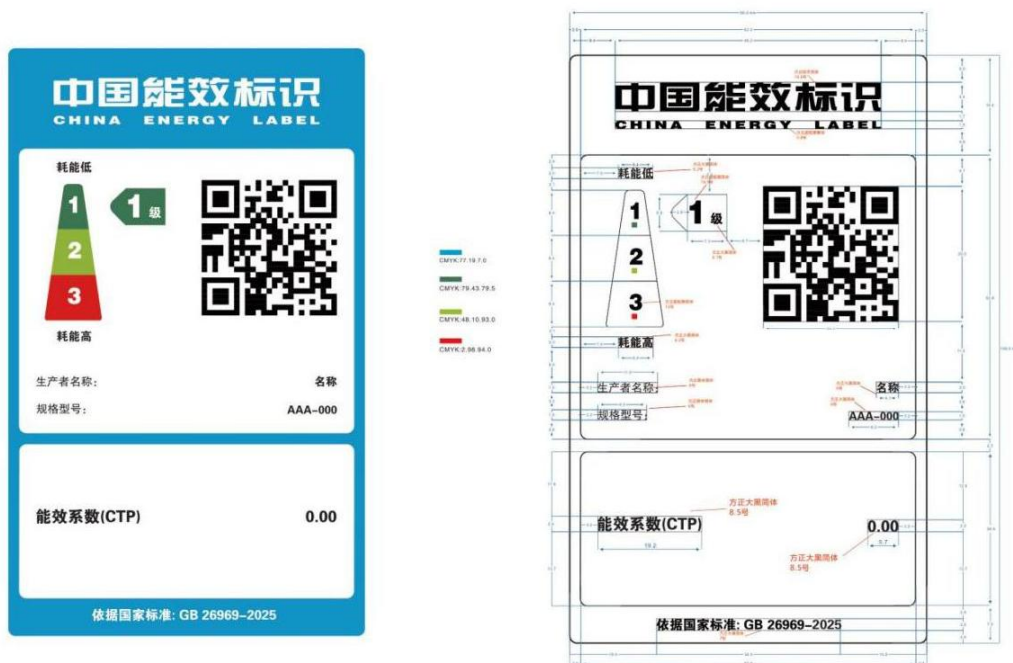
中国能效标识
CHINA ENERGY LABEL

耗能低
1
2
3
1级
耗能高

生产者名称: 名称
规格型号: AAA–000

能效系数(CTP) 0.00

依据国家标准: GB 26969–2025

CMYK:77.19.7.0
CMYK:79.43.79.5
CMYK:48.10.93.0
CMYK:2.98.94.0

中国能效标识
CHINA ENERGY LABEL

耗能低
1
1级
2
3
耗能高

生产者名称
名称
规格型号
AAA–000

能效系数(CTP)
方正大黑简体
8.5号
0.00
方正大黑简体
8.5号
19.2

依据国家标准: GB 26969–2025